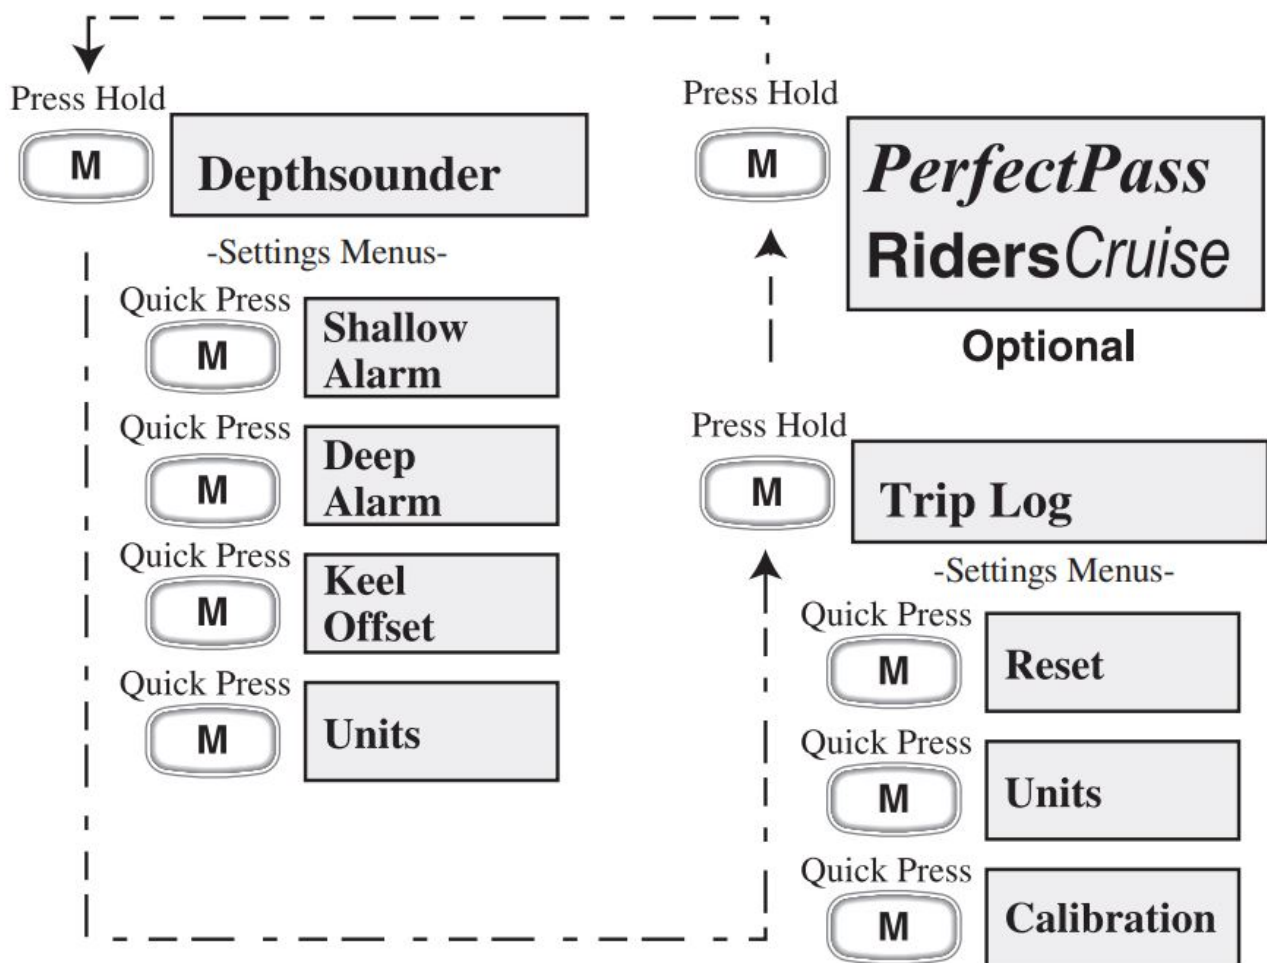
Press Hold

M

Depthsounder

-Settings Menus-

Quick Press

M

Shallow Alarm

Quick Press

M

Deep Alarm

Quick Press

M

Keel Offset

Quick Press

M

Units

Press Hold

M

PerfectPass RidersCruise

Optional

Press Hold

M

Trip Log

-Settings Menus-

Quick Press

M

Reset

Quick Press

M

Units

Quick Press

M

Calibration